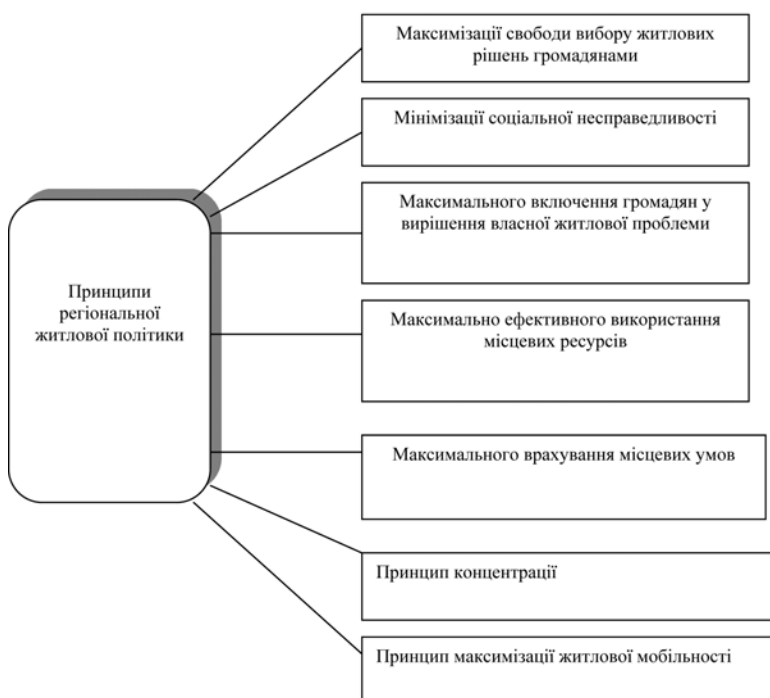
Принципи регіональної житлової політики

Максимізації свободи вибору житлових рішень громадянами

Мінімізації соціальної несправедливості

Максимального включення громадян у вирішення власної житлової проблеми

Максимально ефективного використання місцевих ресурсів

Максимального врахування місцевих умов

Принцип концентрації

Принцип максимізації житлової мобільності